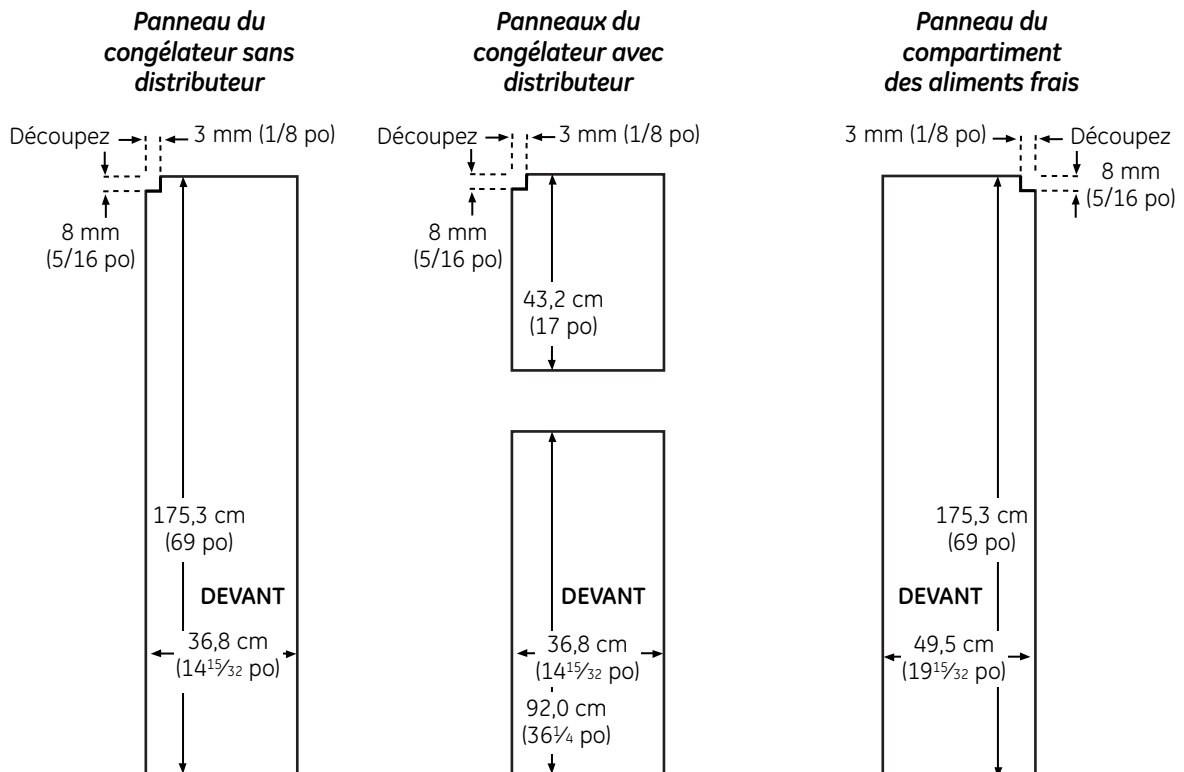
Panneau du congélateur sans distributeur

Découpez
3 mm (1/8 po)
8 mm (5/16 po)
175,3 cm (69 po)
DEVANT
36,8 cm ($14\frac{15}{32}$ po)

Panneaux du congélateur avec distributeur

Découpez
3 mm (1/8 po)
8 mm (5/16 po)
43,2 cm (17 po)
DEVANT
36,8 cm ($14\frac{15}{32}$ po)
92,0 cm ($36\frac{1}{4}$ po)

Panneau du compartiment des aliments frais

3 mm (1/8 po)
Découpez
8 mm (5/16 po)
175,3 cm (69 po)
DEVANT
49,5 cm ($19\frac{15}{32}$ po)